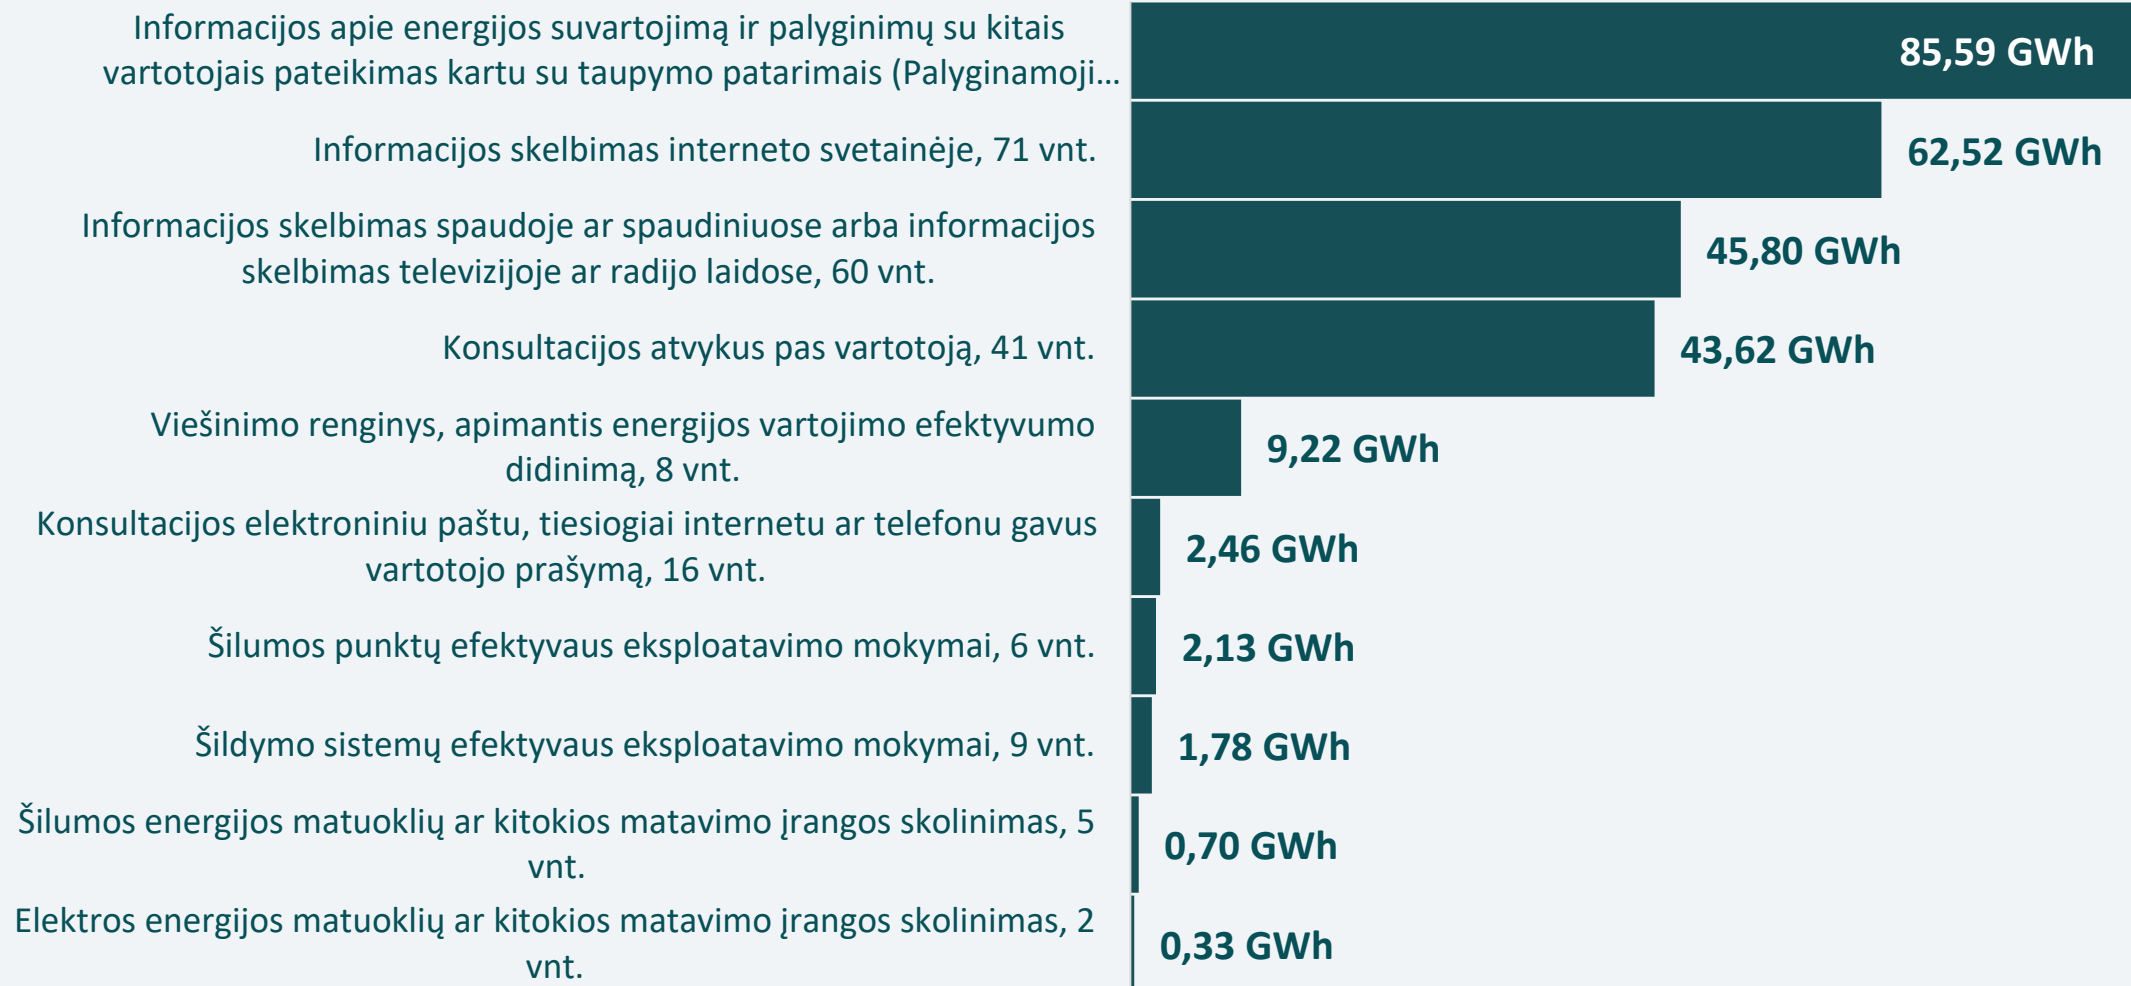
Informacijos apie energijos suvartojimą ir palyginimų su kitais vartotojais pateikimas kartu su taupymo patarimais (Palyginamoji...
85,59 GWh

Informacijos skelbimas interneto svetainėje, 71 vnt.
62,52 GWh

Informacijos skelbimas spaudoje ar spaudiniuose arba informacijos skelbimas televizijoje ar radijo laidose, 60 vnt.
45,80 GWh

Konsultacijos atvykus pas vartotoją, 41 vnt.
43,62 GWh

Viešinimo renginys, apimantis energijos vartojimo efektyvumo didinimą, 8 vnt.
9,22 GWh

Konsultacijos elektroniniu paštu, tiesiogiai internetu ar telefonu gavus vartotojo prašymą, 16 vnt.
2,46 GWh

Šilumos punktų efektyvaus eksploatavimo mokymai, 6 vnt.
2,13 GWh

Šildymo sistemų efektyvaus eksploatavimo mokymai, 9 vnt.
1,78 GWh

Šilumos energijos matuoklių ar kitokios matavimo įrangos skolinimas, 5 vnt.
0,70 GWh

Elektros energijos matuoklių ar kitokios matavimo įrangos skolinimas, 2 vnt.
0,33 GWh